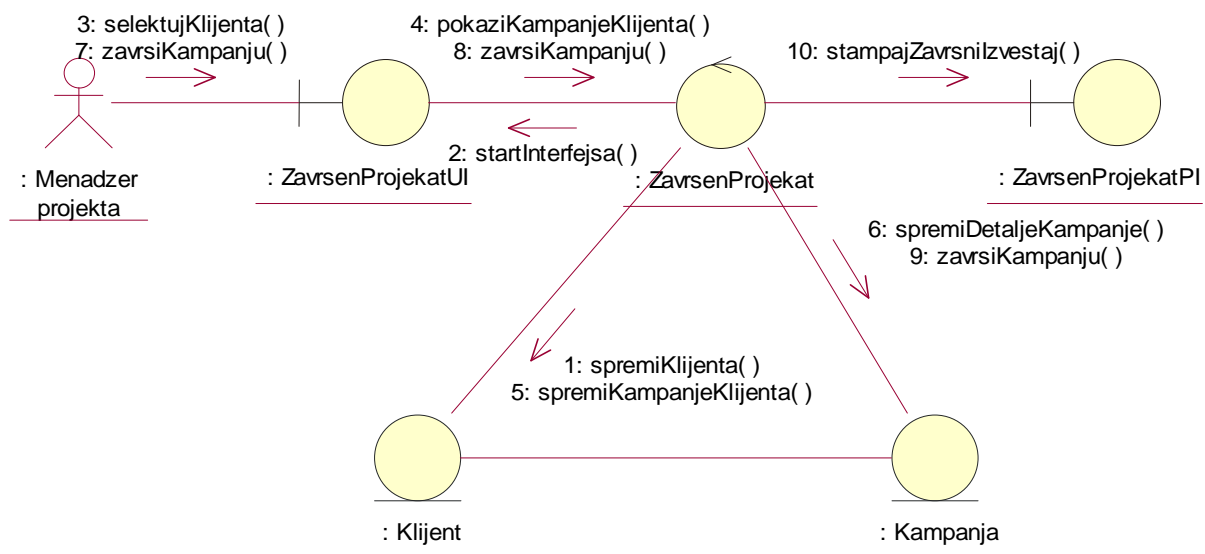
3: selektujKlijenta( )
7: zavrsiKampanju( )

4: pokaziKampanjeKlijenta( )
8: zavrsiKampanju( )

10: stampajZavrsnilzvestaj( )

2: startInterfejsa( )

: Menadzer projekta

: ZavrsenProjekatUI

: ZavrsenProjekat

: ZavrsenProjekatPI

6: spremiDetaljeKampanje( )
9: zavrsiKampanju( )

1: spremiKlijenta( )
5: spremiKampanjeKlijenta( )

: Klijent

: Kampanja